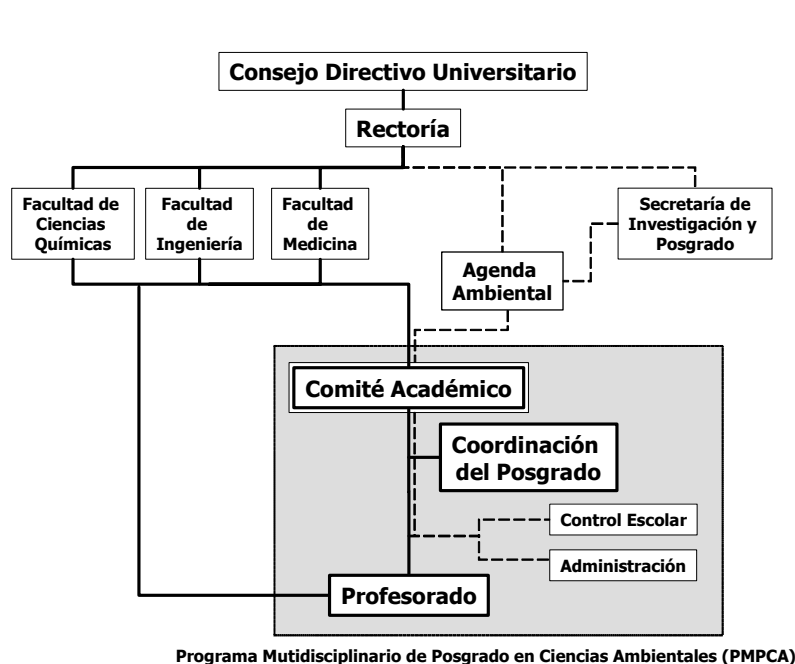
Consejo Directivo Universitario

Rectoría

Facultad de Ciencias Químicas

Facultad de Ingeniería

Facultad de Medicina

Secretaría de Investigación y Posgrado

Agenda Ambiental

Comité Académico

Coordinación del Posgrado

Control Escolar

Administración

Profesorado

Programa Mutidisciplinario de Posgrado en Ciencias Ambientales (PMPCA)